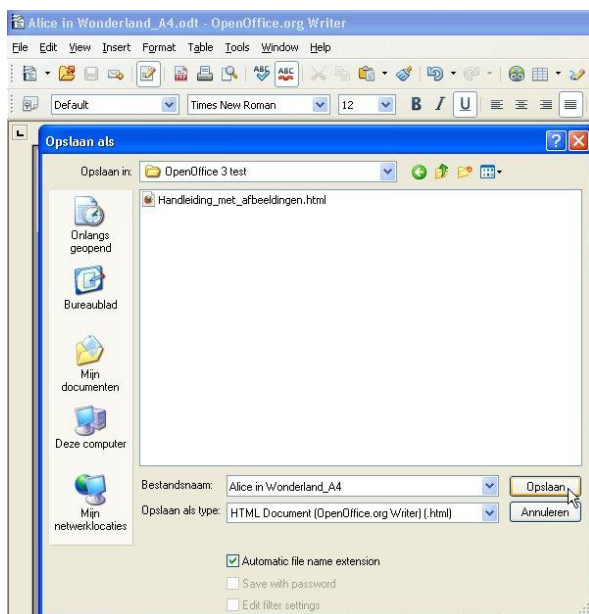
Alice in Wonderland_A4.odt - OpenOffice.org Writer

File Edit View Insert Format Table Tools Window Help

Default | Times New Roman | 12

Opslaan als

Opslaan in: OpenOffice 3 test

Handleiding_met_afbeeldingen.html

Onlangs geopend

Bureaublad

Mijn documenten

Deze computer

Mijn netwerklocaties

Bestandsnaam: Alice in Wonderland_A4

Opslaan als type: HTML Document (OpenOffice.org Writer) (.html)

Opslaan

Annuleren

Automatic file name extension

Save with password

Edit filter settings